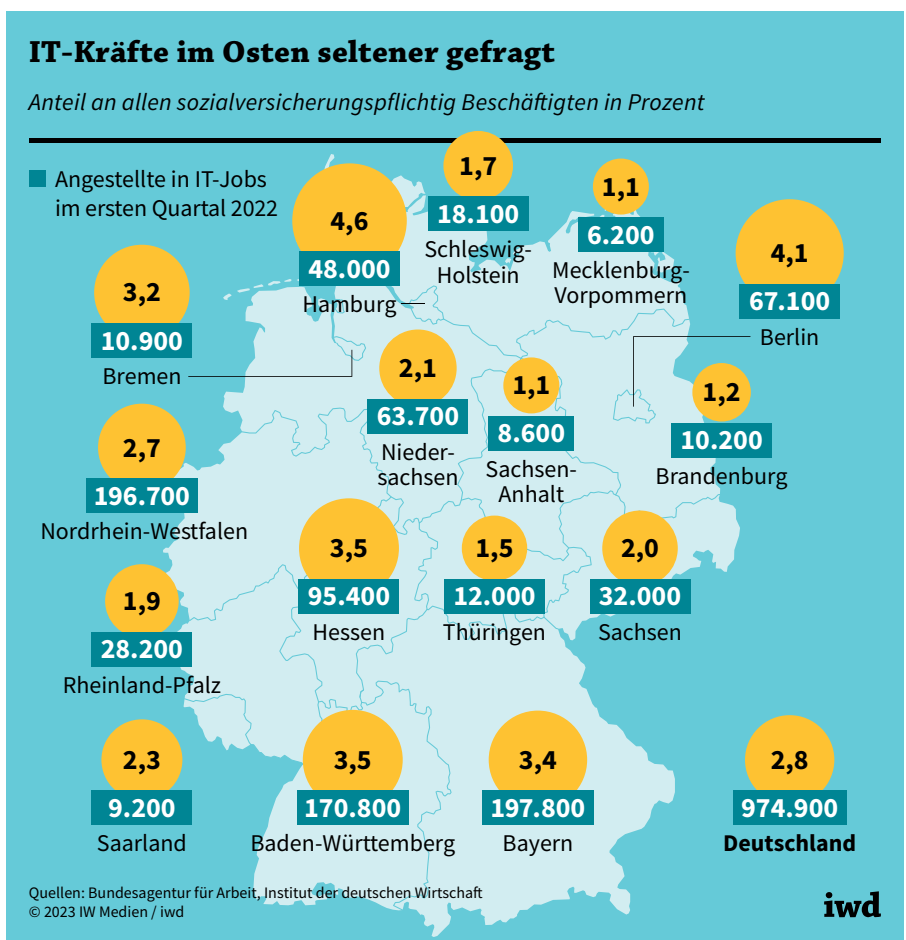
IT-Kräfte im Osten seltener gefragt

Anteil an allen sozialversicherungspflichtig Beschäftigten in Prozent

Angestellte in IT-Jobs im ersten Quartal 2022

4,6
48.000
Hamburg

1,7
18.100
Schleswig-Holstein

1,1
6.200
Mecklenburg-Vorpommern

4,1
67.100
Berlin

3,2
10.900
Bremen

2,1
63.700
Niedersachsen

1,1
8.600
Sachsen-Anhalt

1,2
10.200
Brandenburg

2,7
196.700
Nordrhein-Westfalen

3,5
95.400
Hessen

1,5
12.000
Thüringen

2,0
32.000
Sachsen

1,9
28.200
Rheinland-Pfalz

2,3
9.200
Saarland

3,5
170.800
Baden-Württemberg

3,4
197.800
Bayern

2,8
974.900
Deutschland

Quellen: Bundesagentur für Arbeit, Institut der deutschen Wirtschaft
© 2023 IW Medien / iwd

iwd